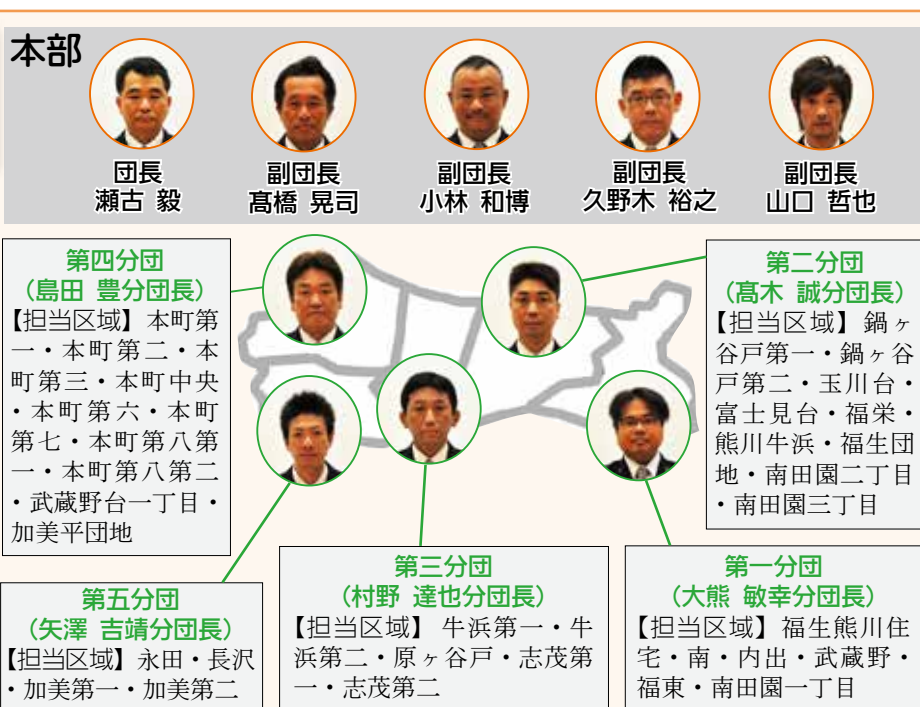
本部

団長
瀬古 毅

副団長
髙橋 晃司

副団長
小林 和博

副団長
久野木 裕之

副団長
山口 哲也

第四分団
（島田 豊分団長）
【担当区域】本町第一・本町第二・本町第三・本町中央・本町第六・本町第七・本町第八第一・本町第八第二・武蔵野台一丁目・加美平団地

第二分団
（髙木 誠分団長）
【担当区域】鍋ヶ谷戸第一・鍋ヶ谷戸第二・玉川台・富士見台・福栄・熊川牛浜・福生団地・南田園二丁目・南田園三丁目

第五分団
（矢澤 吉靖分団長）
【担当区域】永田・長沢・加美第一・加美第二

第三分団
（村野 達也分団長）
【担当区域】牛浜第一・牛浜第二・原ヶ谷戸・志茂第一・志茂第二

第一分団
（大熊 敏幸分団長）
【担当区域】福生熊川住宅・南・内出・武蔵野・福東・南田園一丁目